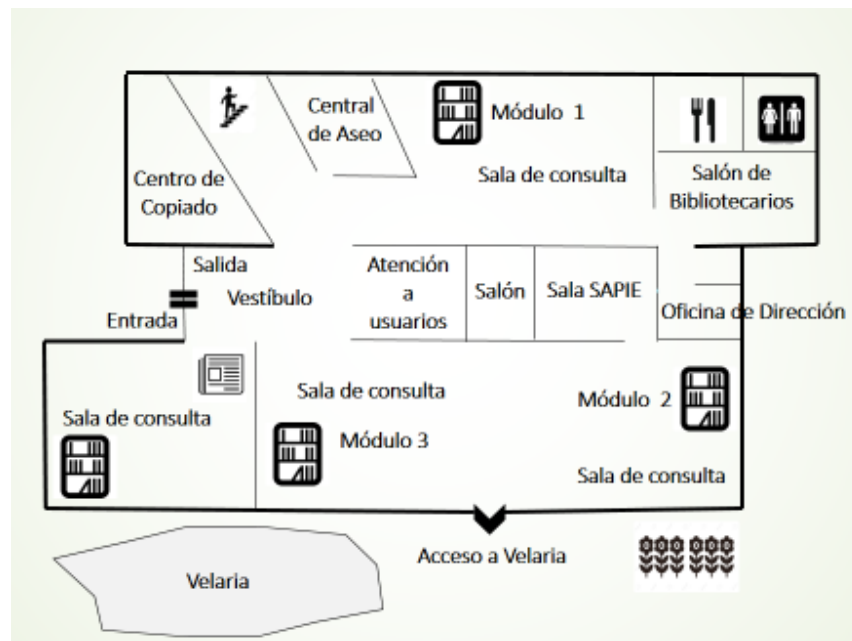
Central de Aseo

Módulo 1

Sala de consulta

Salón de Bibliotecarios

Centro de Copiado

Salida

Vestíbulo

Entrada

Atención a usuarios

Salón

Sala SAPIE

Oficina de Dirección

Sala de consulta

Sala de consulta

Módulo 3

Módulo 2

Sala de consulta

Acceso a Velaria

Velaria